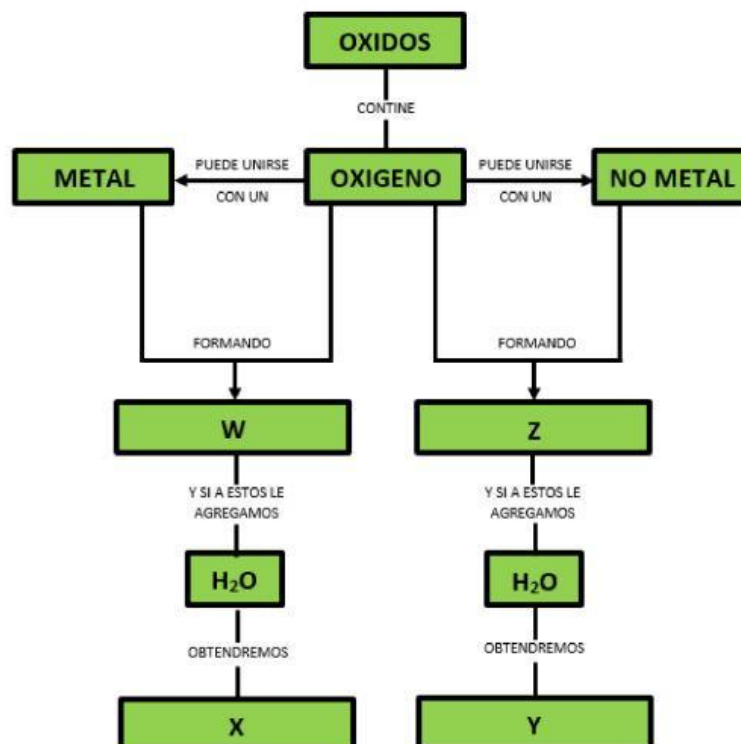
OXIDOS

CONTINE

METAL

PUEDE UNIRSE CON UN

OXIGENO

PUEDE UNIRSE CON UN

NO METAL

FORMANDO

FORMANDO

W

Z

Y SI A ESTOS LE AGREGAMOS

Y SI A ESTOS LE AGREGAMOS

$H_2O$

$H_2O$

OBTENDREMOS

OBTENDREMOS

X

Y